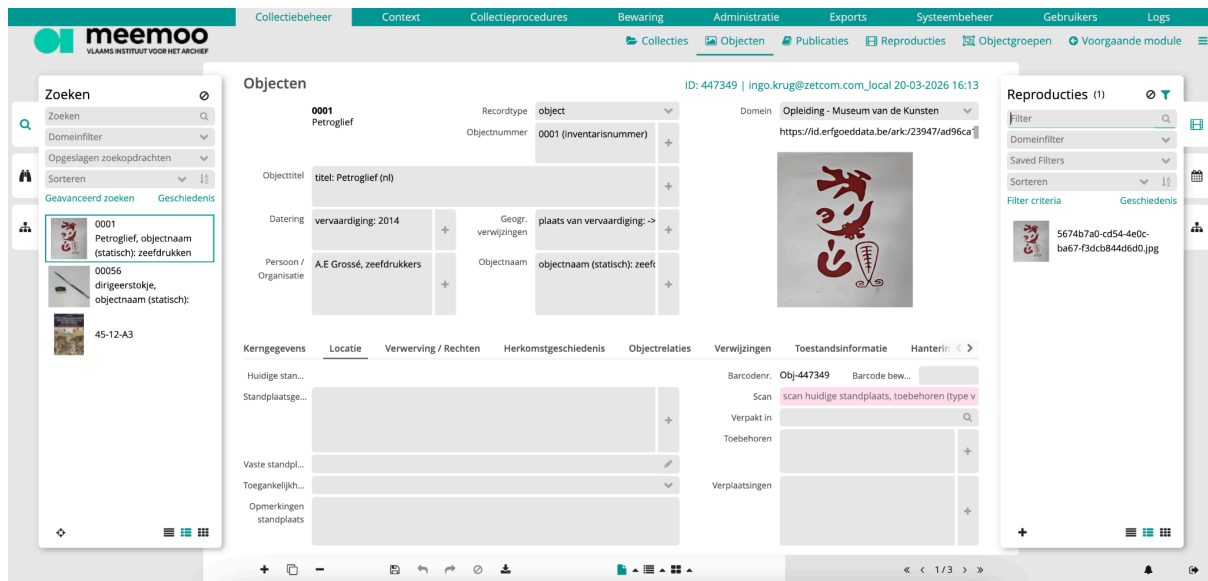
meemoo
VLAAMS INSTITUUT VOOR HET ARCHIEF

Collectiebeheer | Context | Collectieprocedures | Bewaring | Administratie | Exports | Systeembeheer | Gebruikers | Logs

Collecties | Objecten | Publicaties | Reproducties | Objectgroepen | Voorgaande module

Zoeken
Zoeken
Domeinfilter
Opgeslagen zoekopdrachten
Sorteren
Geavanceerd zoeken Geschiedenis

0001
Petroglief, objectnaam (statisch): zeefdrukken

00056
dirigeerstokje, objectnaam (statisch):

45-12-A3

Objecten
ID: 447349 | ingo.krug@zetcom.com_local 20-03-2026 16:13

0001
Petroglief
Recordtype object
Objectnummer 0001 (inventarisnummer)
Domein Opleiding - Museum van de Kunsten
https://id.erfgoeddata.be/ark:/23947/ad96ca
Objecttitel titel: Petroglief (nl)
Datering vervaardiging: 2014
Geogr. verwijzingen plaats van vervaardiging: ->
Persoon / Organisatie A.E Grossé, zeefdrukkers
Objectnaam objectnaam (statisch): zeefd

Kerngegevens | Locatie | Verwerving / Rechten | Herkomstgeschiedenis | Objectrelaties | Verwijzingen | Toestandsinformatie | Hanterin

Huidige stan...
Standplaatsge...
Vaste standpl...
Toegankelijkh...
Opmerkingen standplaats
Barcodenr. Obj-447349
Barcode bew...
Scan scan huidige standplaats, toebehoren (type v
Verpakt in
Toebehoren
Verplaatsingen

1 / 3

Reproducties (1)
Filter
Domeinfilter
Saved Filters
Sorteren
Filter criteria Geschiedenis
5674b7a0-cd54-4e0c-ba67-f3dcb844d6d0.jpg